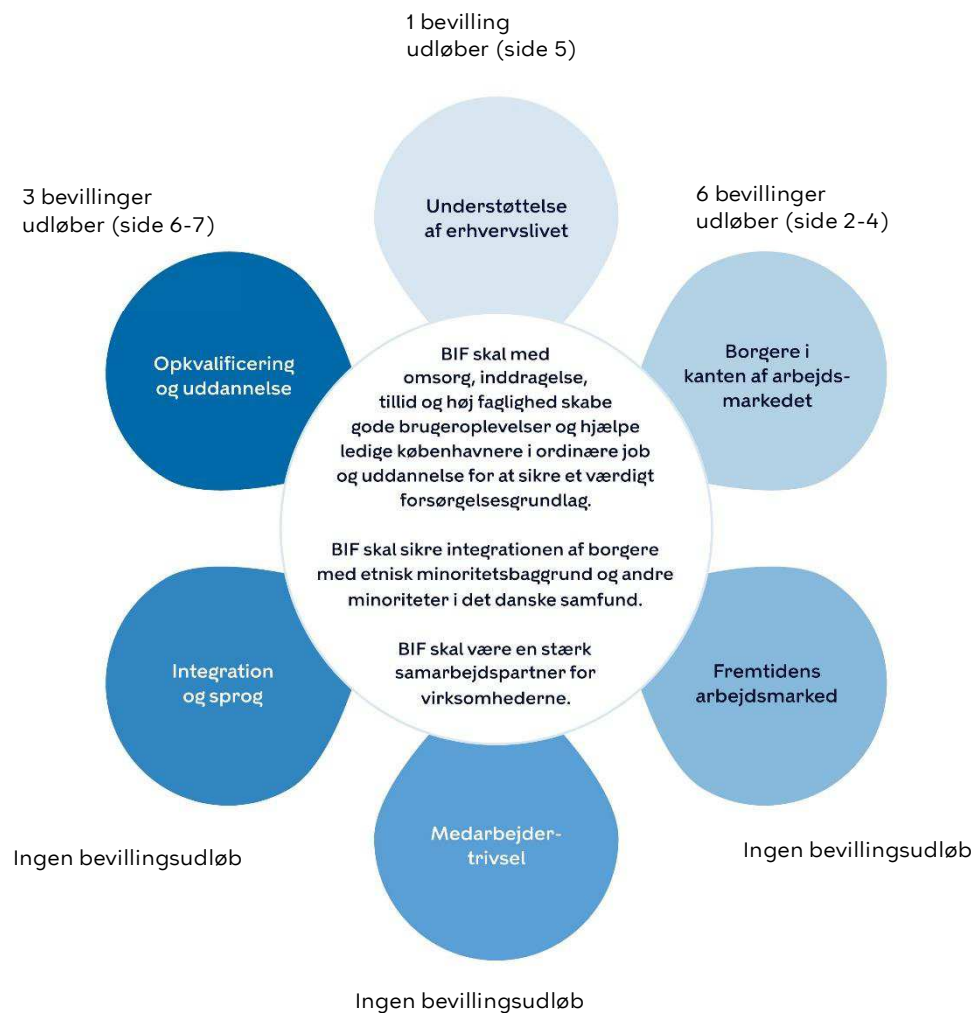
1 bevilling udløber (side 5)

Understøttelse af erhvervslivet

3 bevillinger udløber (side 6-7)

6 bevillinger udløber (side 2-4)

Opkvalificering og uddannelse

BIF skal med omsorg, inddragelse, tillid og høj faglighed skabe gode brugeroplevelser og hjælpe ledige københavnere i ordinære job og uddannelse for at sikre et værdigt forsørgelsesgrundlag.

BIF skal sikre integrationen af borgere med etnisk minoritetsbaggrund og andre minoriteter i det danske samfund.

BIF skal være en stærk samarbejdspartner for virksomhederne.

Borgere i kanten af arbejdsmarkedet

Integration og sprog

Fremtidens arbejdsmarked

Medarbejdertrivsel

Ingen bevillingsudløb

Ingen bevillingsudløb

Ingen bevillingsudløb